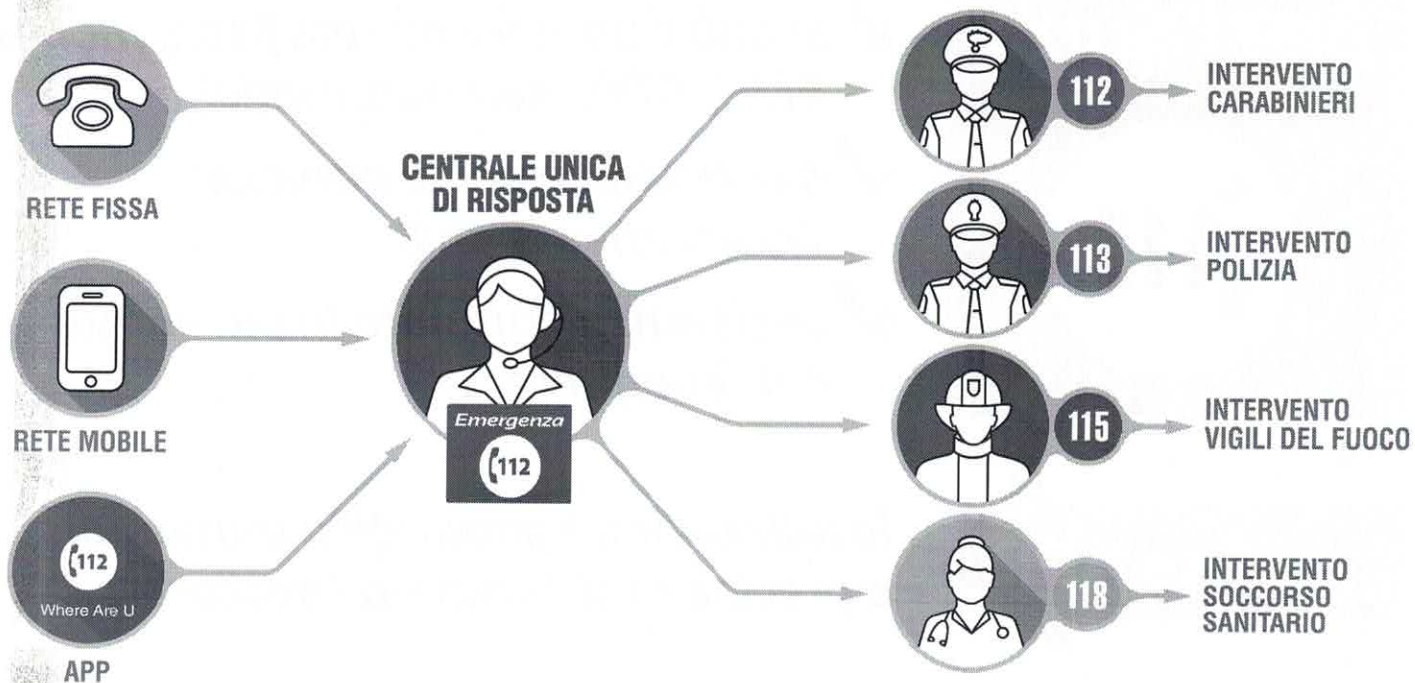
RETE FISSA

RETE MOBILE

112
Where Are U

APP

CENTRALE UNICA DI RISPOSTA

Emergenza

112

112 INTERVENTO CARABINIERI

113 INTERVENTO POLIZIA

115 INTERVENTO VIGILI DEL FUOCO

118 INTERVENTO SOCCORSO SANITARIO